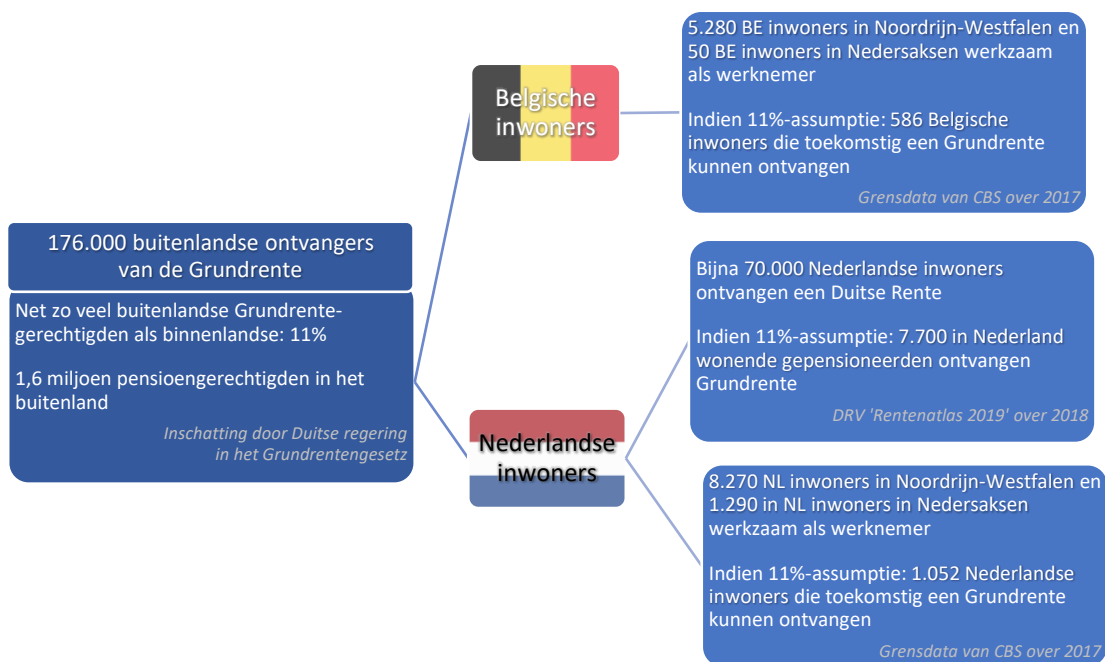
176.000 buitenlandse ontvangers van de Grundrente

Net zo veel buitenlandse Grundrentegerechtigden als binnenlandse: 11%

1,6 miljoen pensioengerechtigden in het buitenland

Inschatting door Duitse regering in het Grundrentengesetz

Belgische inwoners

5.280 BE inwoners in Noordrijn-Westfalen en 50 BE inwoners in Nedersaksen werkzaam als werknemer

Indien 11%-assumptie: 586 Belgische inwoners die toekomstig een Grundrente kunnen ontvangen

Grensdata van CBS over 2017

Nederlandse inwoners

Bijna 70.000 Nederlandse inwoners ontvangen een Duitse Rente

Indien 11%-assumptie: 7.700 in Nederland wonende gepensioneerden ontvangen Grundrente

DRV 'Rentenatlas 2019' over 2018

8.270 NL inwoners in Noordrijn-Westfalen en 1.290 in NL inwoners in Nedersaksen werkzaam als werknemer

Indien 11%-assumptie: 1.052 Nederlandse inwoners die toekomstig een Grundrente kunnen ontvangen

Grensdata van CBS over 2017